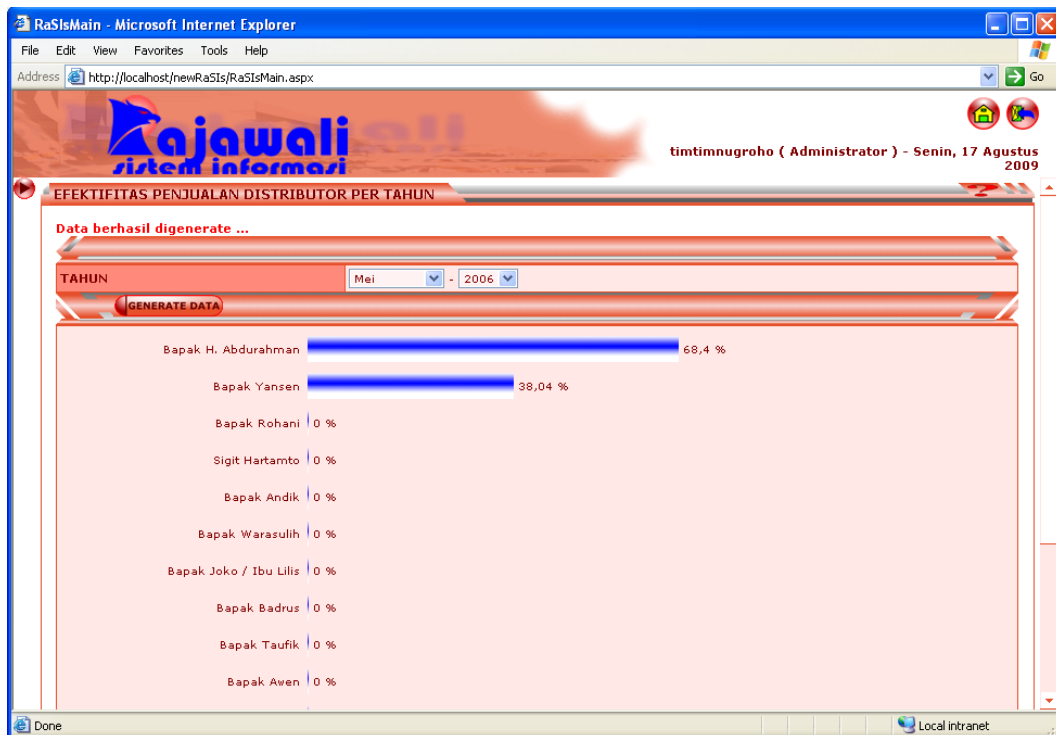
RaSIsMain - Microsoft Internet Explorer

File Edit View Favorites Tools Help

Address http://localhost/newRaSIs/RaSIsMain.aspx Go

Rajawali sistem informasi

timtimnugroho ( Administrator ) - Senin, 17 Agustus 2009

EFEKTIFITAS PENJUALAN DISTRIBUTOR PER TAHUN

Data berhasil digenerate ...

TAHUN Mei - 2006

GENERATE DATA

Bapak H. Abdurahman 68,4 %

Bapak Yansen 38,04 %

Bapak Rohani 0 %

Sigit Hartamto 0 %

Bapak Andik 0 %

Bapak Warasulih 0 %

Bapak Joko / Ibu Lilis 0 %

Bapak Badrus 0 %

Bapak Taufik 0 %

Bapak Awen 0 %

Done Local intranet